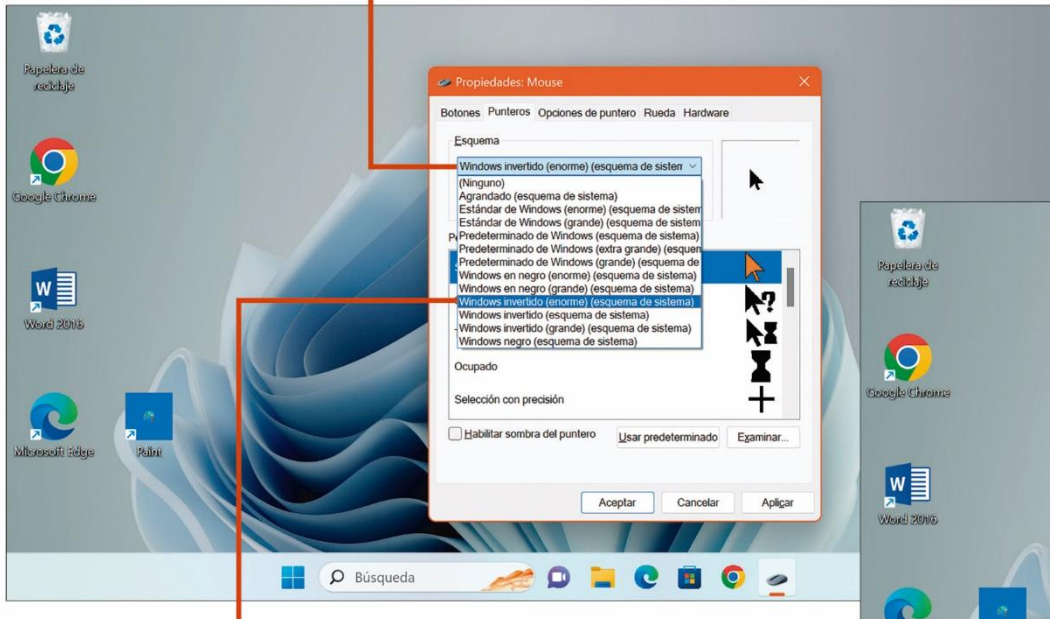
Papelera de reciclaje

Google Chrome

Word 2016

Microsoft Edge

Paint

Propiedades: Mouse

Botones Punteros Opciones de puntero Rueda Hardware

Esquema

Windows invertido (enorme) (esquema de sistem

(Ninguno)
Agrandado (esquema de sistema)
Estándar de Windows (enorme) (esquema de sistem
Estándar de Windows (grande) (esquema de sistem
Predeterminado de Windows (esquema de sistema)
Predeterminado de Windows (extra grande) (esquen
Predeterminado de Windows (grande) (esquema de
Windows en negro (enorme) (esquema de sistema)
Windows en negro (grande) (esquema de sistema)
Windows invertido (enorme) (esquema de sistema)
Windows invertido (esquema de sistema)
Windows invertido (grande) (esquema de sistema)
Windows negro (esquema de sistema)

P

Ocupado

Selección con precisión

Habilitar sombra del puntero

Usar predeterminado

Examinar...

Aceptar

Cancelar

Aplicar

Búsqueda

Papelera de reciclaje

Google Chrome

Word 2016